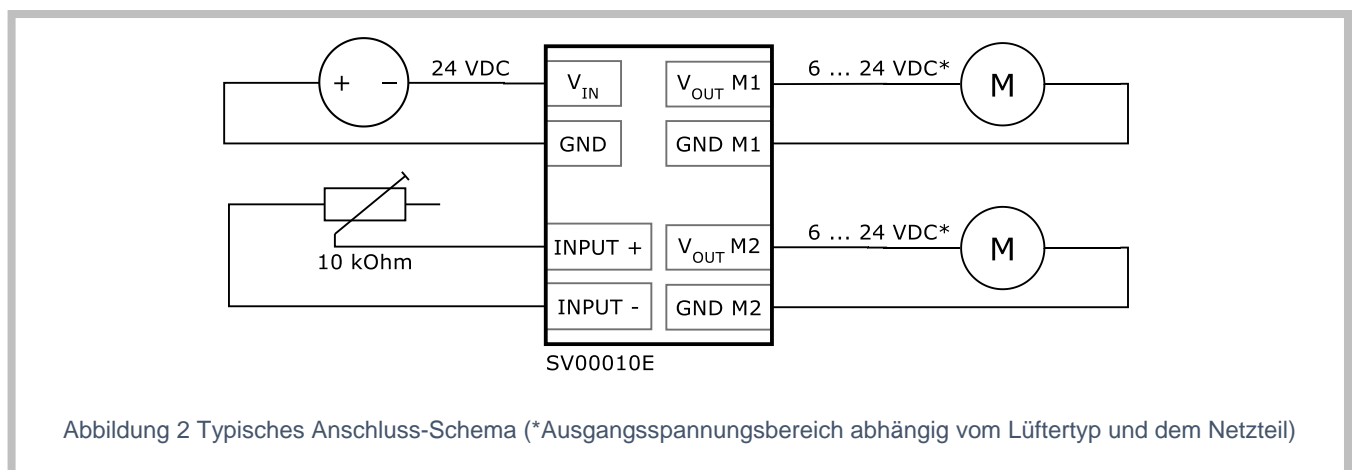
+ −

24 VDC

$V_{IN}$

GND

$V_{OUT}$ M1

GND M1

6 ... 24 VDC*

M

10 kOhm

INPUT +

INPUT -

$V_{OUT}$ M2

GND M2

6 ... 24 VDC*

M

SV00010E

Abbildung 2 Typisches Anschluss-Schema (*Ausgangsspannungsbereich abhängig vom Lüftertyp und dem Netzteil)